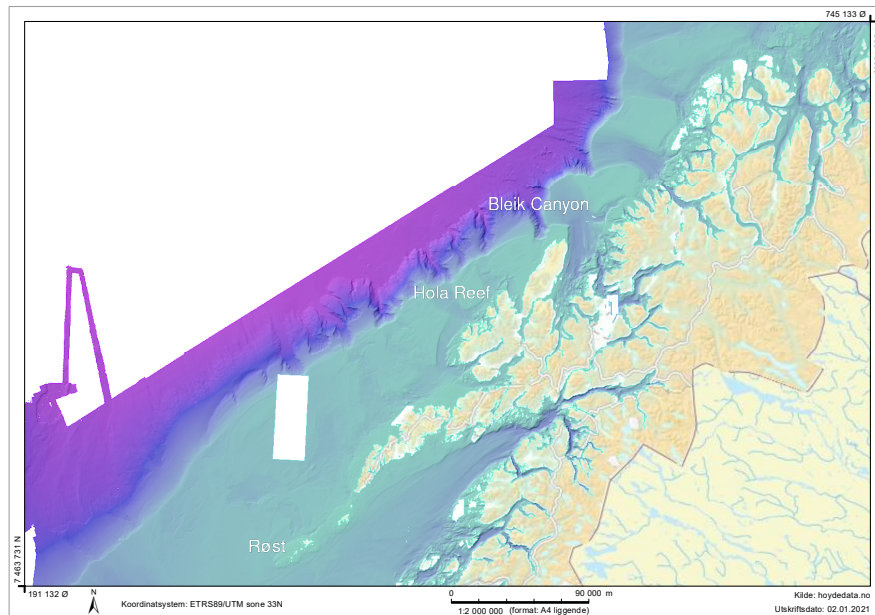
745 133 Ø

Bleik Canyon

Hola Reef

Røst

7 463 731 N

191 132 Ø

N

Koordinatsystem: ETRS89/UTM sone 33N

0

90 000 m

1:2 000 000 (format: A4 liggende)

Kilde: hoydedata.no

Utskriftsdato: 02.01.2021